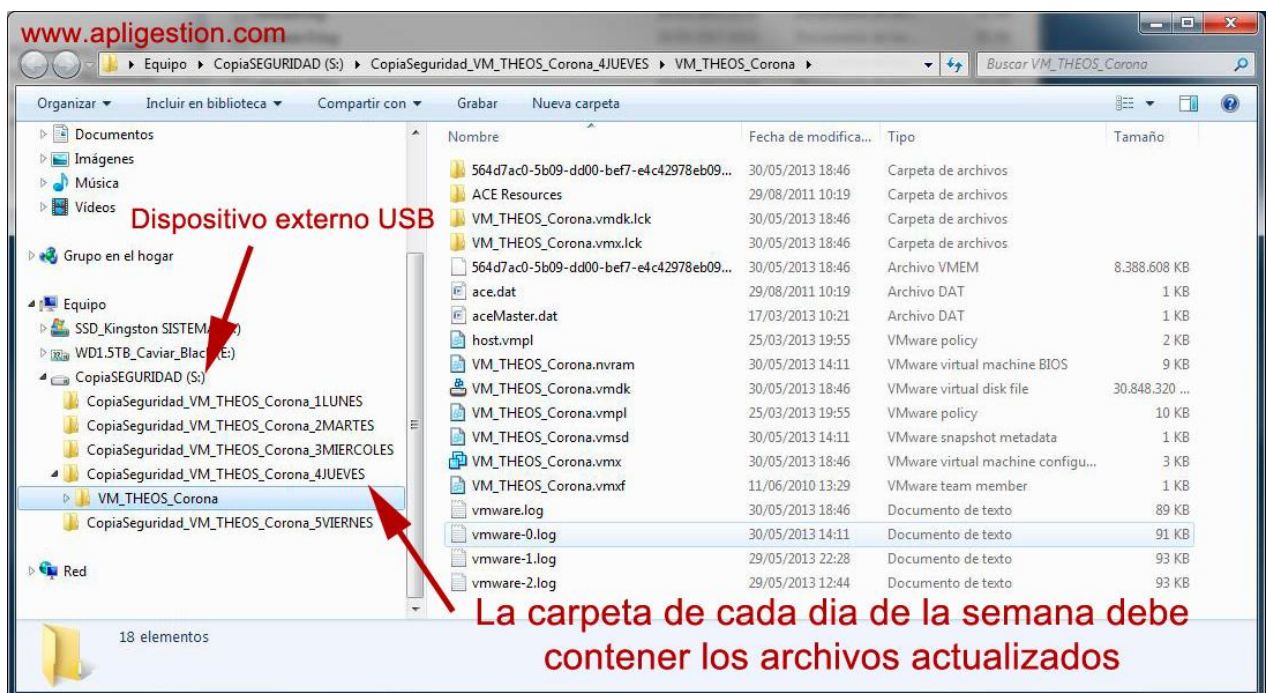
www.apligestion.com

▸ Equipo ▸ CopiaSEGURIDAD (S:) ▸ CopiaSeguridad_VM_THEOS_Corona_4JUEVES ▸ VM_THEOS_Corona ▸

Buscar VM_THEOS_Corona

Organizar ▾ Incluir en biblioteca ▾ Compartir con ▾ Grabar Nueva carpeta

Documentos
Imágenes
Música
Vídeos

Dispositivo externo USB

Grupo en el hogar

Equipo
SSD_Kingston SISTEMA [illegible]
WD1.5TB_Caviar_Blac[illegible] (E:)
CopiaSEGURIDAD (S:)
CopiaSeguridad_VM_THEOS_Corona_1LUNES
CopiaSeguridad_VM_THEOS_Corona_2MARTES
CopiaSeguridad_VM_THEOS_Corona_3MIERCOLES
CopiaSeguridad_VM_THEOS_Corona_4JUEVES
VM_THEOS_Corona
CopiaSeguridad_VM_THEOS_Corona_5VIERNES

Red

| Nombre | Fecha de modifica... | Tipo | Tamaño |
|---|---|---|---|
| 564d7ac0-5b09-dd00-bef7-e4c42978eb09... | 30/05/2013 18:46 | Carpeta de archivos | |
| ACE Resources | 29/08/2011 10:19 | Carpeta de archivos | |
| VM_THEOS_Corona.vmdk.lck | 30/05/2013 18:46 | Carpeta de archivos | |
| VM_THEOS_Corona.vmx.lck | 30/05/2013 18:46 | Carpeta de archivos | |
| 564d7ac0-5b09-dd00-bef7-e4c42978eb09... | 30/05/2013 18:46 | Archivo VMEM | 8.388.608 KB |
| ace.dat | 29/08/2011 10:19 | Archivo DAT | 1 KB |
| aceMaster.dat | 17/03/2013 10:21 | Archivo DAT | 1 KB |
| host.vmpl | 25/03/2013 19:55 | VMware policy | 2 KB |
| VM_THEOS_Corona.nvram | 30/05/2013 14:11 | VMware virtual machine BIOS | 9 KB |
| VM_THEOS_Corona.vmdk | 30/05/2013 18:46 | VMware virtual disk file | 30.848.320 ... |
| VM_THEOS_Corona.vmpl | 25/03/2013 19:55 | VMware policy | 10 KB |
| VM_THEOS_Corona.vmsd | 30/05/2013 14:11 | VMware snapshot metadata | 1 KB |
| VM_THEOS_Corona.vmx | 30/05/2013 18:46 | VMware virtual machine configu... | 3 KB |
| VM_THEOS_Corona.vmxf | 11/06/2010 13:29 | VMware team member | 1 KB |
| vmware.log | 30/05/2013 18:46 | Documento de texto | 89 KB |
| vmware-0.log | 30/05/2013 14:11 | Documento de texto | 91 KB |
| vmware-1.log | 29/05/2013 22:28 | Documento de texto | 93 KB |
| vmware-2.log | 29/05/2013 12:44 | Documento de texto | 93 KB |

18 elementos

La carpeta de cada dia de la semana debe contener los archivos actualizados